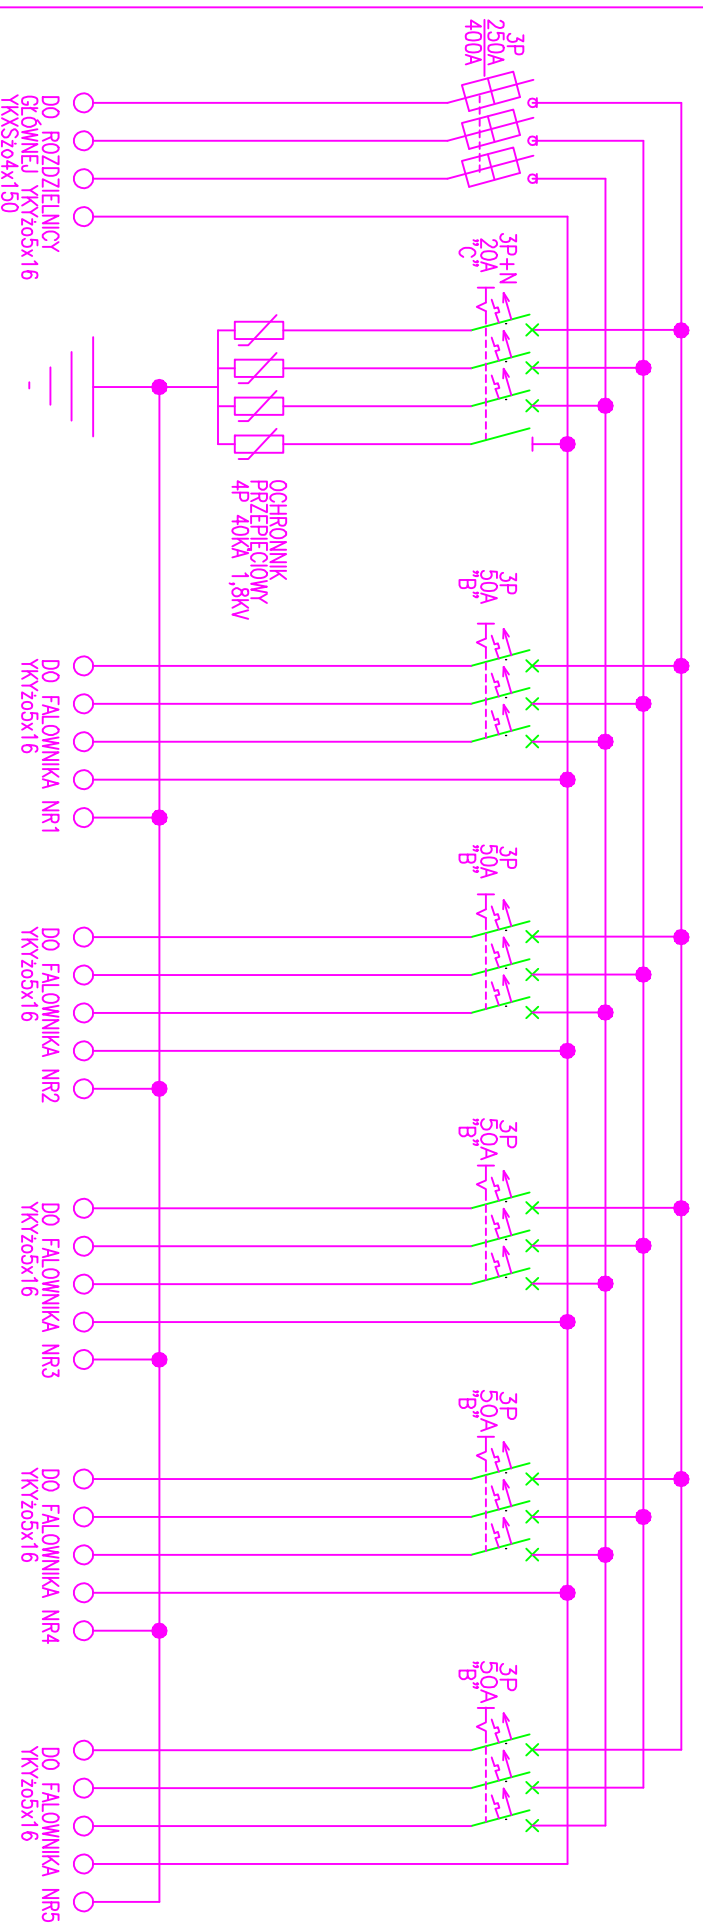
3P
250A
400A

DO ROZDZIELNICY
GŁÓWNEJ YKYżo5x16
YKXSżo4x150

3P+N
20A
„C"

OCHRONNIK
PRZEPIĘCIOWY
4P 40KA 1,8KV

3P
50A
„B"

DO FALOWNIKA NR1
YKYżo5x16

3P
50A
„B"

DO FALOWNIKA NR2
YKYżo5x16

3P
50A
„B"

DO FALOWNIKA NR3
YKYżo5x16

3P
50A
„B"

DO FALOWNIKA NR4
YKYżo5x16

3P
50A
„B"

DO FALOWNIKA NR5
YKYżo5x16